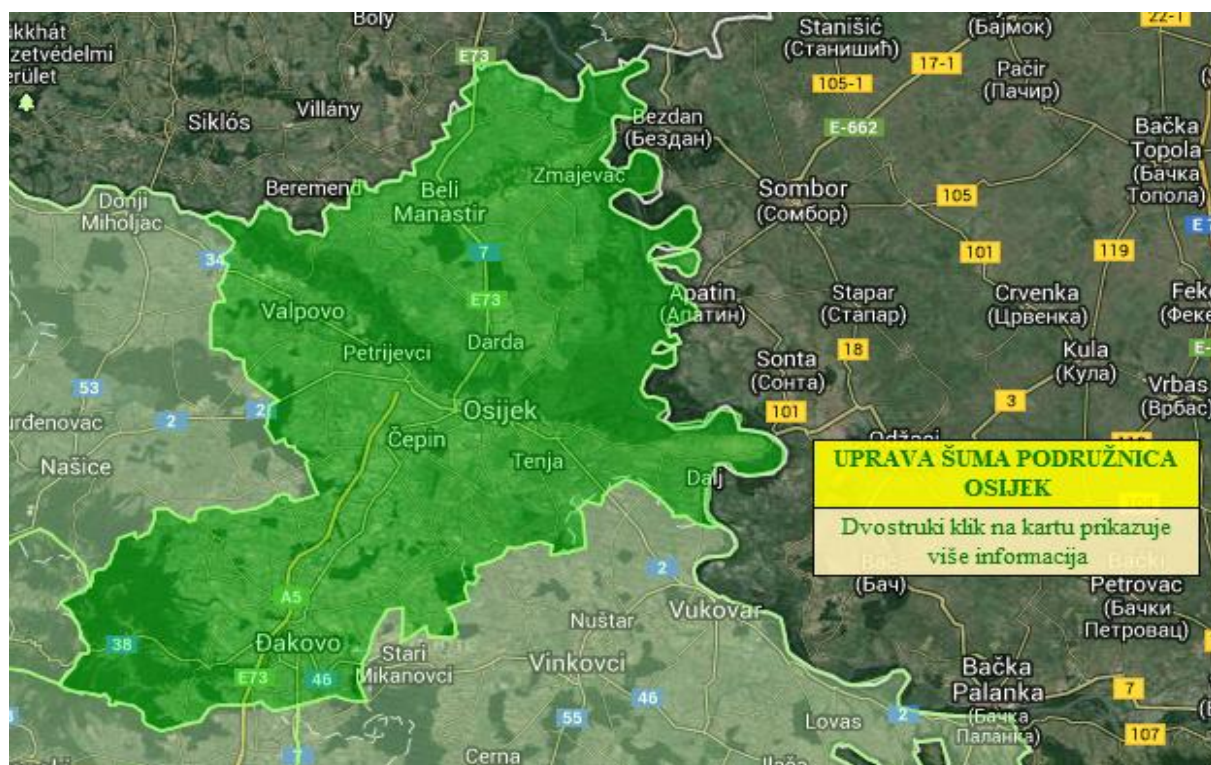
dkhát
zetvédelmi
erület
Boly
Siklós
Villány
E73
Stanišić
(Станишић)
(Бајмок)
22-1
17-1
105-1
Pačir
(Пачир)
Bezdan
(Бездан)
E-662
Bačka
Topola
(Бачка
Топола)
Zmajevac
Beremend
Beli
Manastir
Donji
Miholjac
Sombor
(Сомбор)
105
101
119
E7
34
7
E73
Apatin
(Апатин)
Stapar
(Стапар)
Crvenka
(Црвенка)
Feke
(Феке
Valpovo
Darda
Petrijevci
Sonta
(Сонта)
18
Kula
(Кула)
E-
53
Vrbas
(Врбас)
2
2
Osijek
101
3
urđenovac
Čepin
Odžaci
Našice
Tenja
Dalj
UPRAVA ŠUMA PODRUŽNICA OSIJEK
Dvostruki klik na kartu prikazuje više informacija
(Бач)
Petrovac
(Бачки
Петровац)
2
A5
Vukovar
Nuštar
38
Đakovo
Stari
Mikanovci
Vinkovci
E73
46
46
Bačka
Palanka
(Бачка
Паланка)
7
55
Lovas
2
107
7
Cerna
Ilača